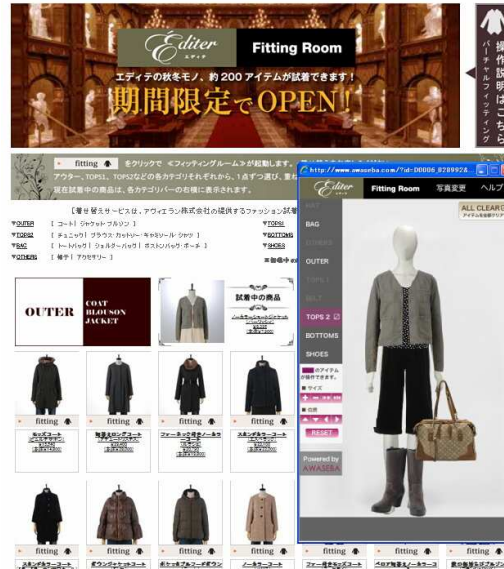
Éditer エディテ

Fitting Room

エディテの秋冬モノ、約200アイテムが試着できます！

期間限定でOPEN!

バーチャルフィッティング 操作説明はこちら

fitting をクリックで《フィッティングルーム》が起動します。

アウター、TOPS1、TOPS2などの各カテゴリそれぞれから、1点ずつ選び、重ね

現在試着中の商品は、各カテゴリバーの右横に表示されます。

〔着せ替えサービスは、アヴィエラン株式会社の提供するファッション試着

▼OUTER 〔 コート | ジャケット ブルゾン 〕

▼TOPS2 〔 チュニック | ブラウス カットソー キャミソール シャツ 〕

▼BAG 〔 トートバッグ | ショルダーバッグ | ボストンバッグ ポーチ 〕

▼OTHERS 〔 帽子 | アクセサリー 〕

▼TOPS1

▼BOTTOMS

▼SHOES

OUTER

COAT BLOUSON JACKET

試着中の商品

fitting

fitting

fitting

fitting

fitting

fitting

fitting

fitting

fitting

http://www.awaseba.com/?id=D0006_8789928...

Éditer

Fitting Room

写真変更

ヘルプ

ALL CLEAR

HAT

BAG

OUTER

TOPS 1

TOPS 2

BOTTOMS

SHOES

サイズ

位置

RESET

Powered by AWASEBA

ダウンジャケットコート

ノーカラーコート